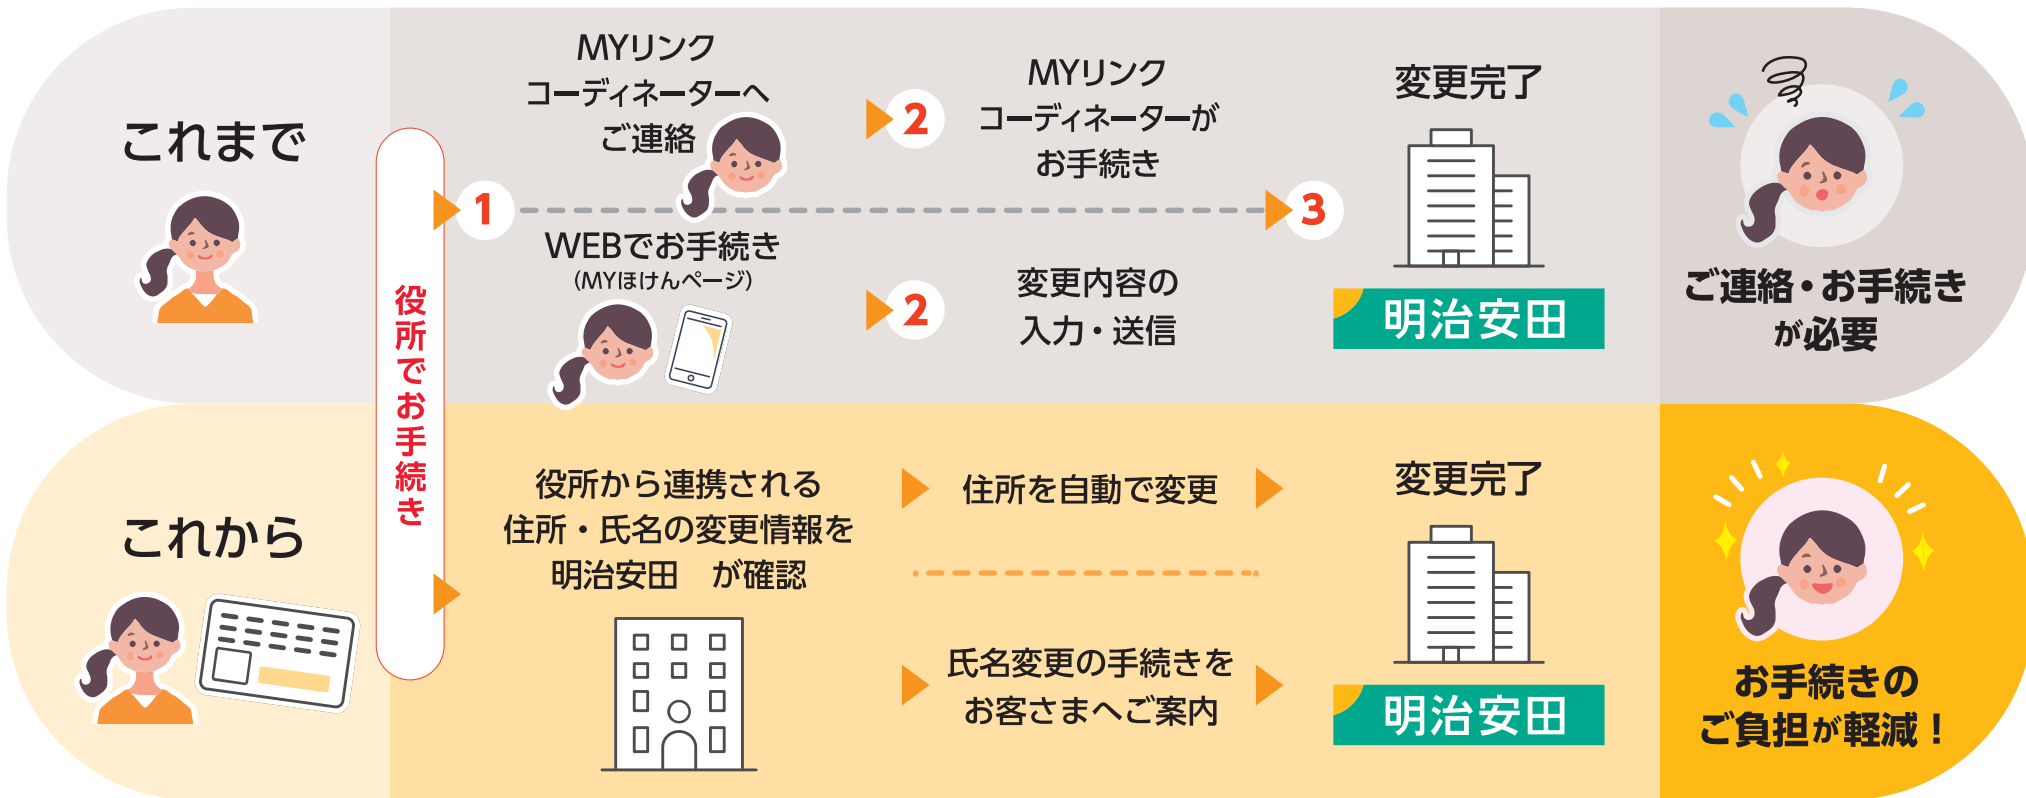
これまで

役所でお手続き

1

MYリンクコーディネーターへご連絡

2

MYリンクコーディネーターがお手続き

WEBでお手続き
(MYほけんページ)

2

変更内容の入力・送信

3

変更完了

明治安田

ご連絡・お手続きが必要

これから

役所から連携される住所・氏名の変更情報を明治安田　が確認

住所を自動で変更

氏名変更の手続きをお客さまへご案内

変更完了

明治安田

お手続きのご負担が軽減！